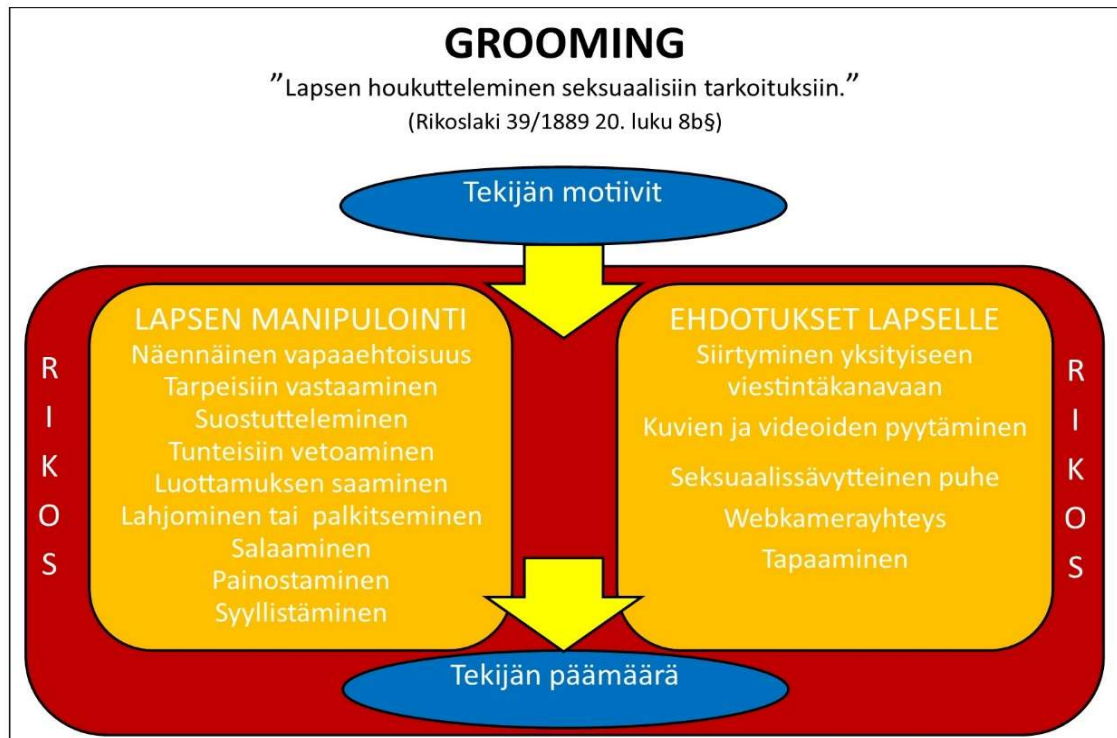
GROOMING

"Lapsen houkutteleminen seksuaalisiin tarkoituksiin."

(Rikoslaki 39/1889 20. luku 8b§)

Tekijän motiivit

R I K O S

LAPSEN MANIPULOINTI
Näennäinen vapaaehtoisuus
Tarpeisiin vastaaminen
Suostutteleminen
Tunteisiin vetoaminen
Luottamuksen saaminen
Lahjominen tai palkitseminen
Salaaminen
Painostaminen
Syyllistäminen

EHDOTUKSET LAPSELLE
Siirtyminen yksityiseen viestintäkanavaan
Kuvien ja videoiden pyytäminen
Seksuaalissävytteinen puhe
Webkamerayhteys
Tapaaminen

R I K O S

Tekijän päämäärä